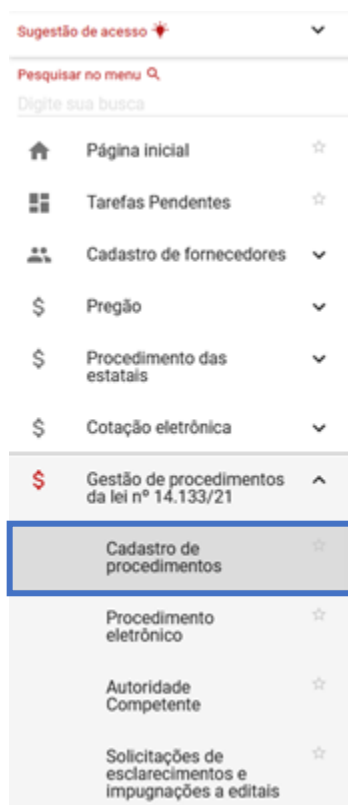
Sugestão de acesso

Pesquisar no menu

Digite sua busca

Página inicial

Tarefas Pendentes

Cadastro de fornecedores

Pregão

Procedimento das estatais

Cotação eletrônica

Gestão de procedimentos da lei nº 14.133/21

Cadastro de procedimentos

Procedimento eletrônico

Autoridade Competente

Solicitações de esclarecimentos e impugnações a editais